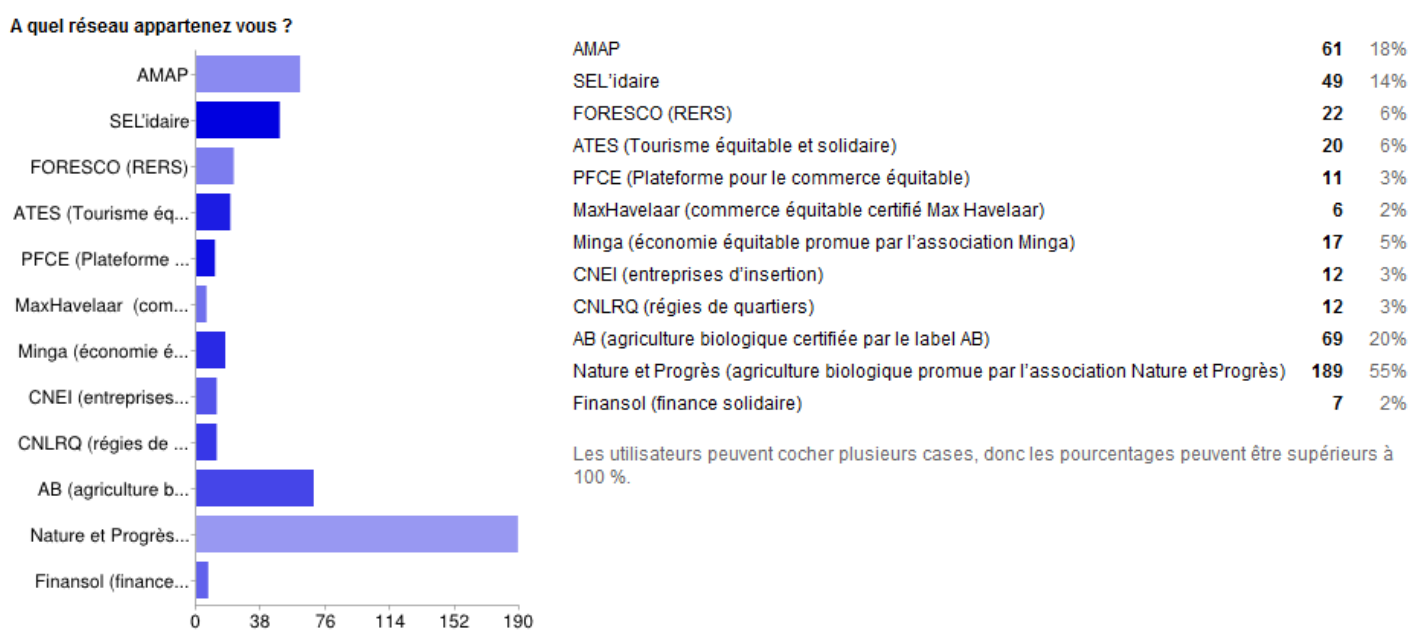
A quel réseau appartenez vous ?

AMAP
SEL'idaire
FORESCO (RERS)
ATES (Tourisme éq...
PFCE (Plateforme ...
MaxHavelaar (com...
Minga (économie é...
CNEI (entreprises...
CNLRQ (régies de ...
AB (agriculture b...
Nature et Progrès...
Finansol (finance...

0 38 76 114 152 190

| | | |
|---|---|---|
| AMAP | 61 | 18% |
| SEL'idaire | 49 | 14% |
| FORESCO (RERS) | 22 | 6% |
| ATES (Tourisme équitable et solidaire) | 20 | 6% |
| PFCE (Plateforme pour le commerce équitable) | 11 | 3% |
| MaxHavelaar (commerce équitable certifié Max Havelaar) | 6 | 2% |
| Minga (économie équitable promue par l'association Minga) | 17 | 5% |
| CNEI (entreprises d'insertion) | 12 | 3% |
| CNLRQ (régies de quartiers) | 12 | 3% |
| AB (agriculture biologique certifiée par le label AB) | 69 | 20% |
| Nature et Progrès (agriculture biologique promue par l'association Nature et Progrès) | 189 | 55% |
| Finansol (finance solidaire) | 7 | 2% |

Les utilisateurs peuvent cocher plusieurs cases, donc les pourcentages peuvent être supérieurs à 100 %.